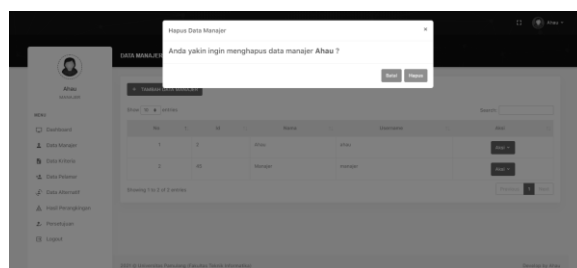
Hapus Data Manajer
×
Anda yakin ingin menghapus data manajer **Ahau** ?
Batal Hapus

Ahau
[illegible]
MENU
Dashboard
Data Manajer
Data Kriteria
Data Pelamar
Data Alternatif
Hasil Perangkingan
Perumusan
Logout

DATA MANAJER
+ TAMBAH DATA MANAJER
Show 10 entries
Search:

| No | ID | Nama | Username | Aksi |
|---|---|---|---|---|
| 1 | 2 | Ahau | ahau | Aksi |
| 2 | 95 | Manajer | manajer | Aksi |

Showing 1 to 2 of 2 entries
Previous 1 Next

Ahau
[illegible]